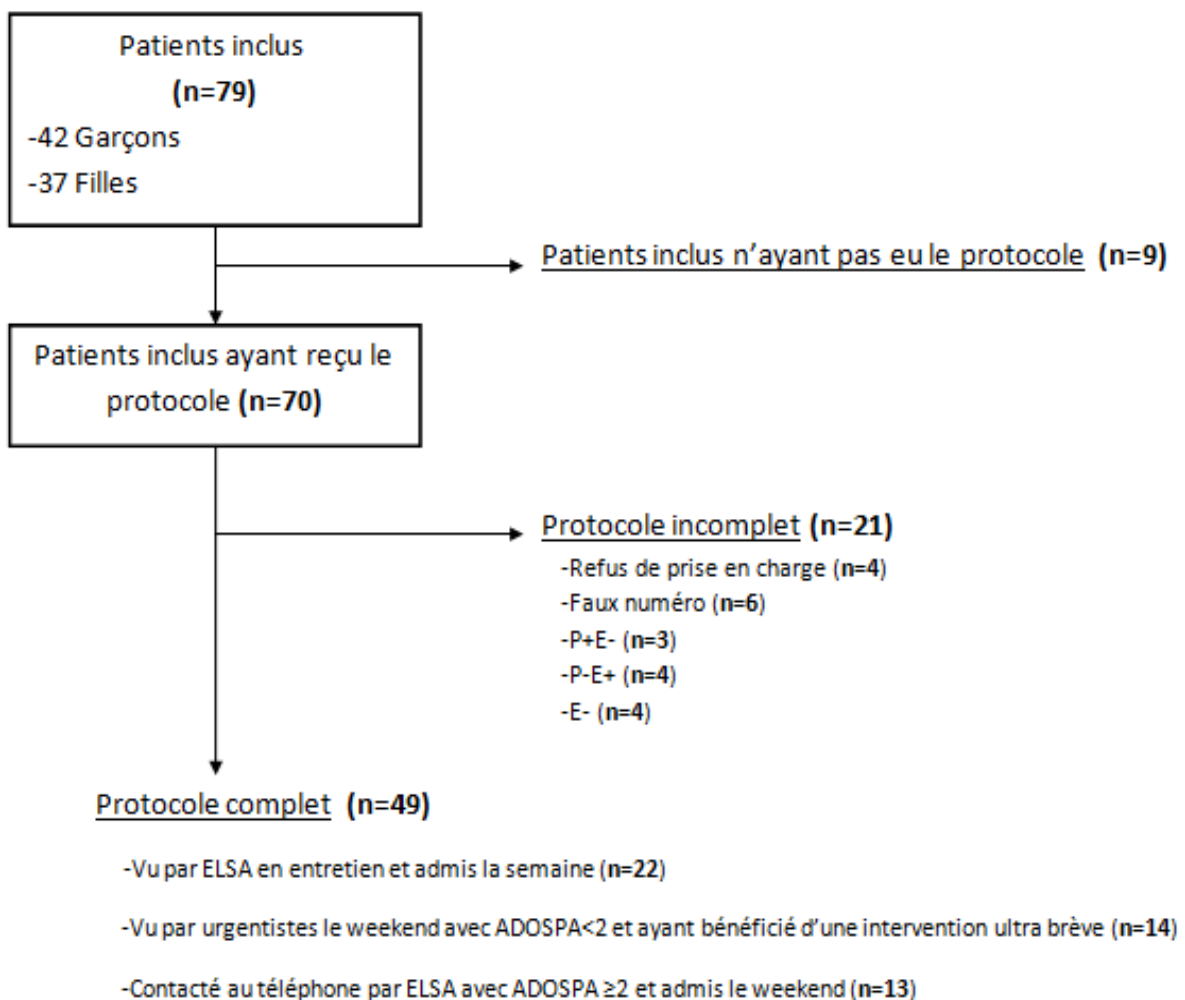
Patients inclus
(n=79)
-42 Garçons
-37 Filles

Patients inclus n'ayant pas eu le protocole (n=9)

Patients inclus ayant reçu le protocole (n=70)

Protocole incomplet (n=21)
-Refus de prise en charge (n=4)
-Faux numéro (n=6)
-P+E- (n=3)
-P-E+ (n=4)
-E- (n=4)

Protocole complet (n=49)

-Vu par ELSA en entretien et admis la semaine (n=22)

-Vu par urgentistes le weekend avec ADOSPA<2 et ayant bénéficié d'une intervention ultra brève (n=14)

-Contacté au téléphone par ELSA avec ADOSPA ≥2 et admis le weekend (n=13)